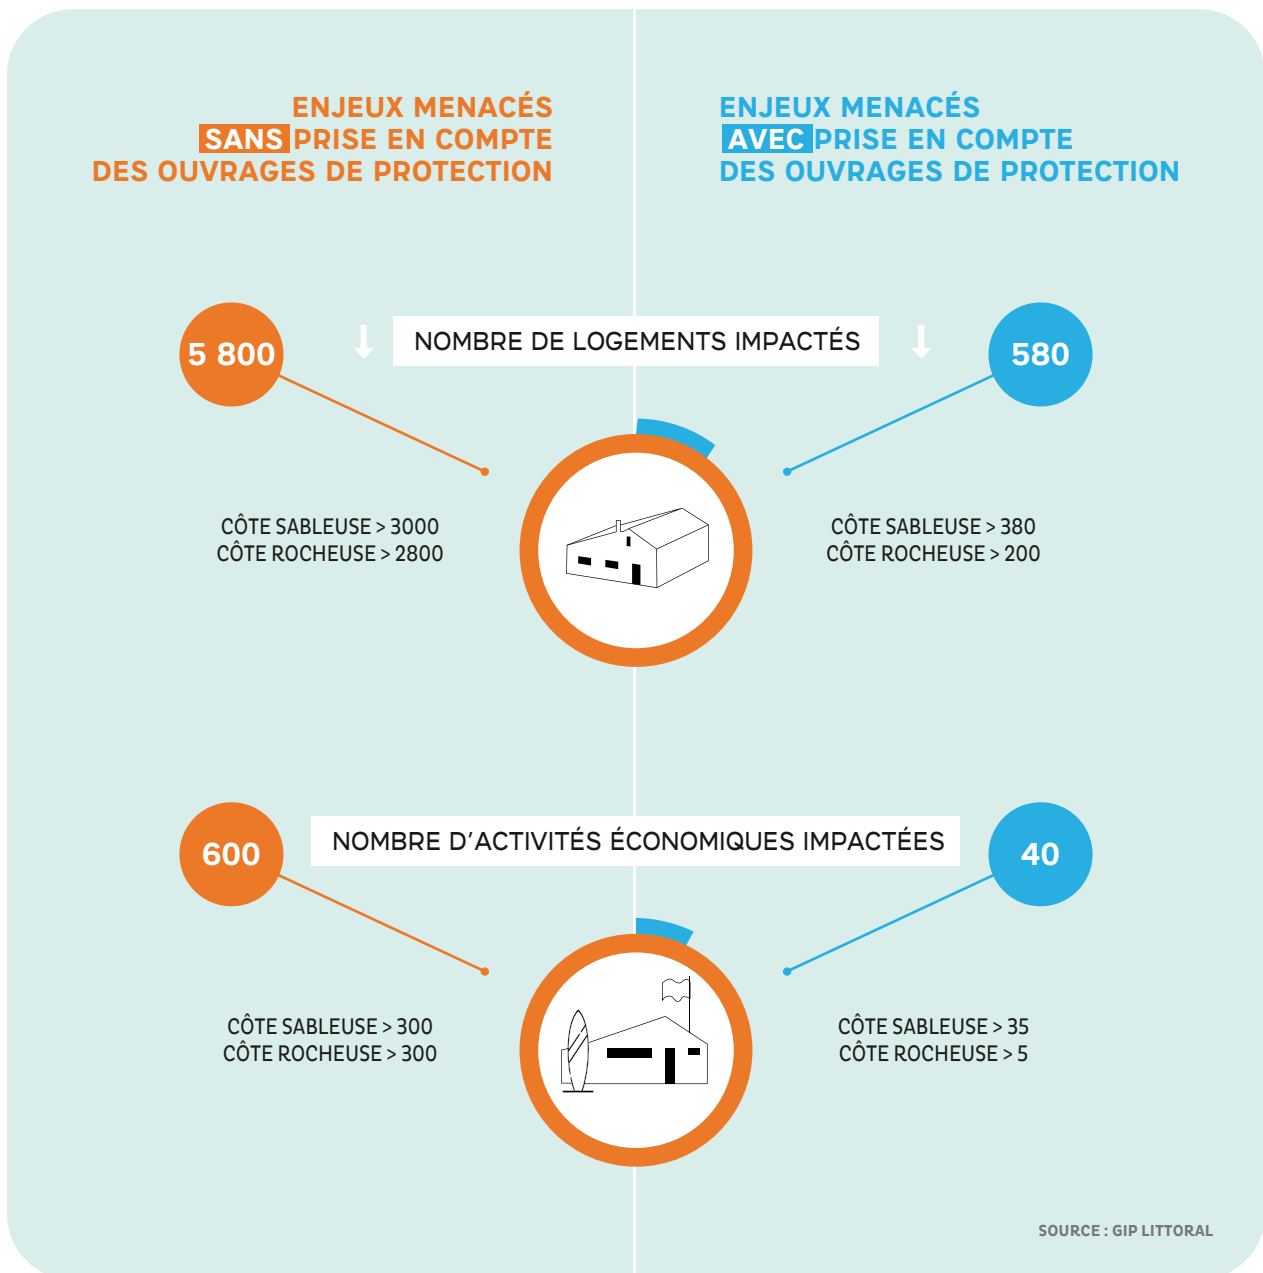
ENJEUX MENACÉS SANS PRISE EN COMPTE DES OUVRAGES DE PROTECTION

ENJEUX MENACÉS AVEC PRISE EN COMPTE DES OUVRAGES DE PROTECTION

NOMBRE DE LOGEMENTS IMPACTÉS

5 800

CÔTE SABLEUSE > 3000
CÔTE ROCHEUSE > 2800

580

CÔTE SABLEUSE > 380
CÔTE ROCHEUSE > 200

NOMBRE D'ACTIVITÉS ÉCONOMIQUES IMPACTÉES

600

CÔTE SABLEUSE > 300
CÔTE ROCHEUSE > 300

40

CÔTE SABLEUSE > 35
CÔTE ROCHEUSE > 5

SOURCE : GIP LITTORAL